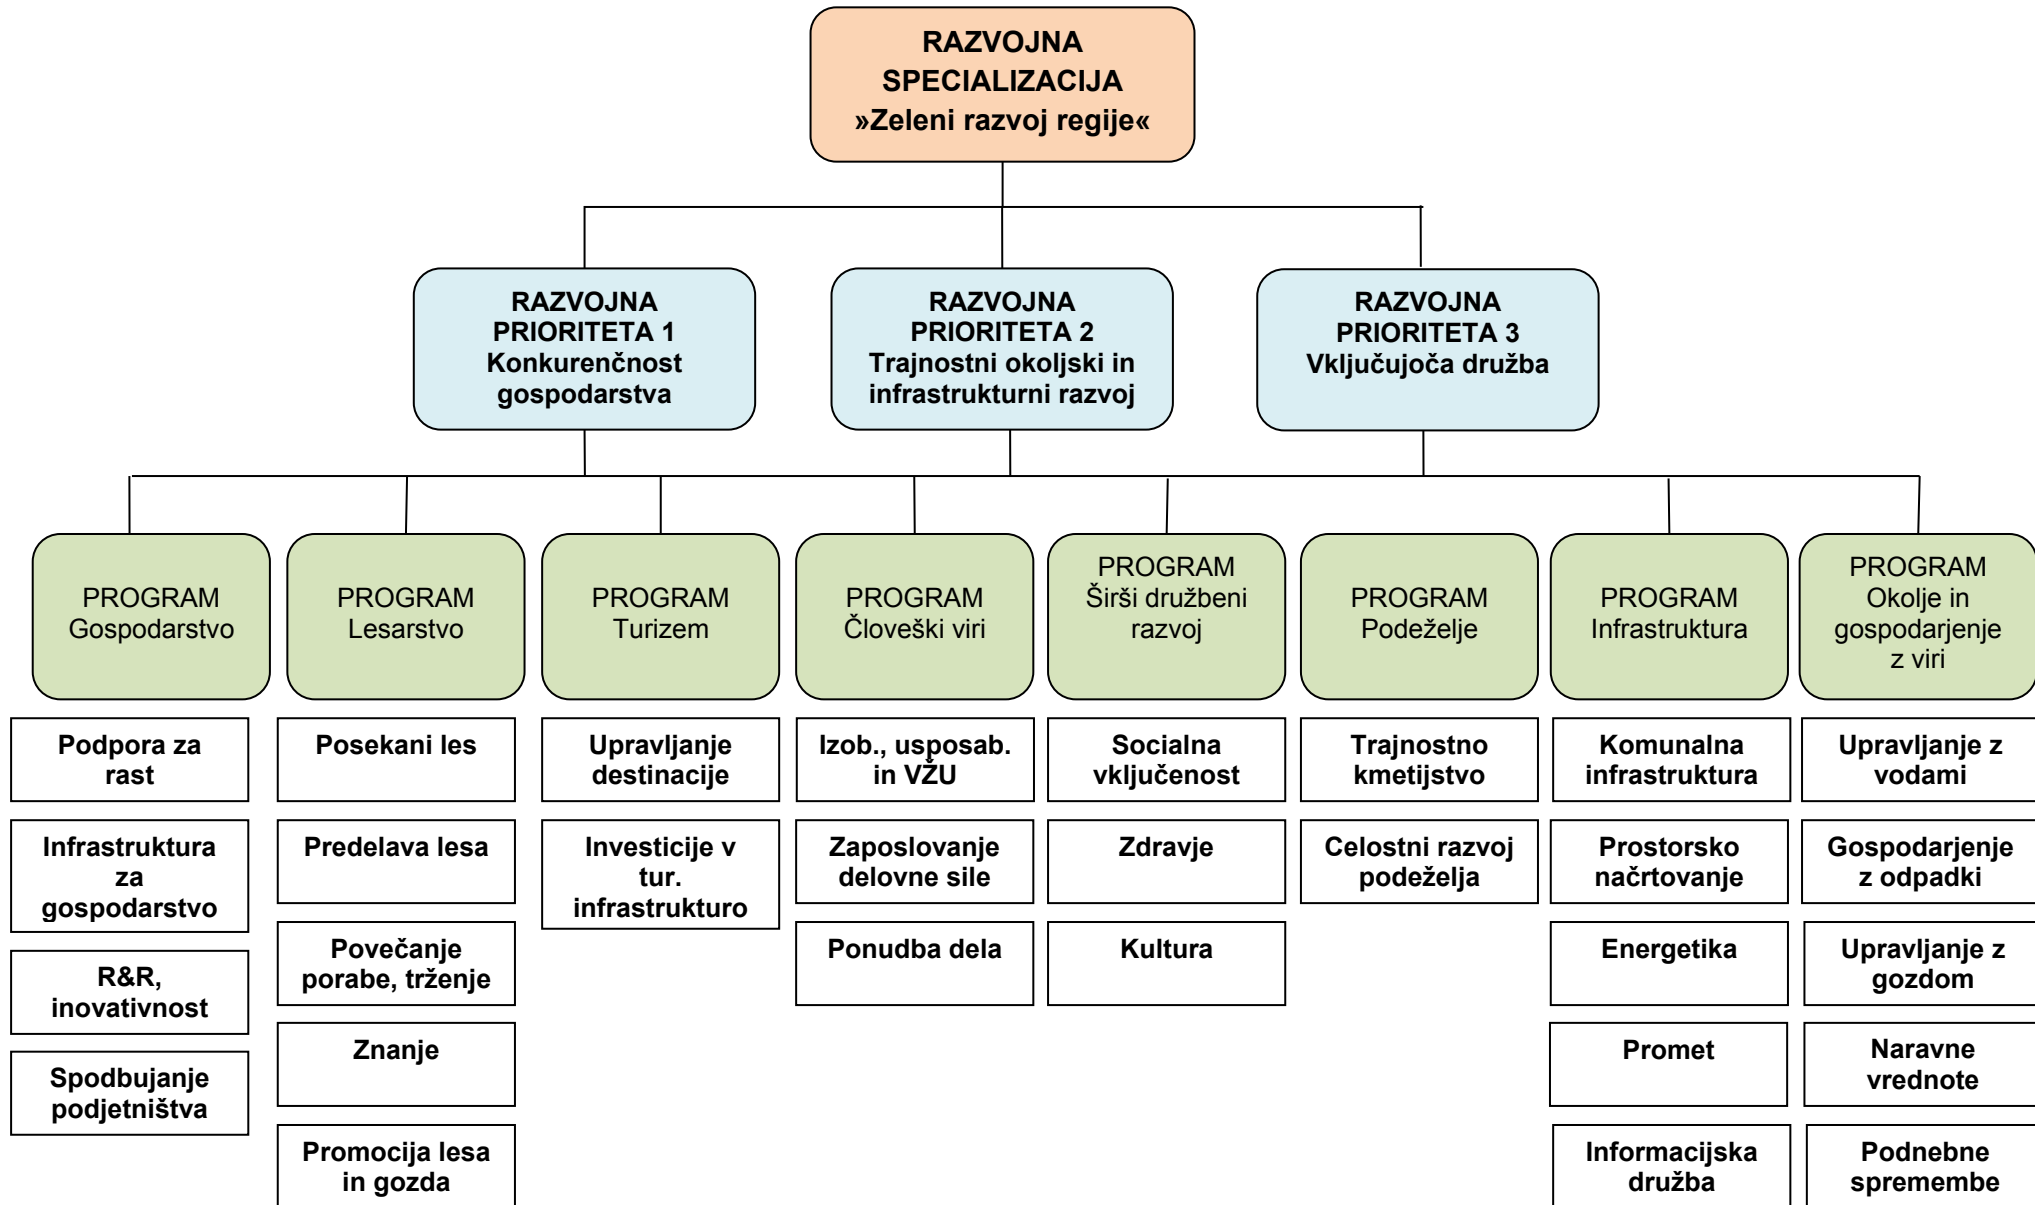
RAZVOJNA SPECIALIZACIJA »Zeleni razvoj regije«

RAZVOJNA PRIORITETA 1 Konkurenčnost gospodarstva

RAZVOJNA PRIORITETA 2 Trajnostni okoljski in infrastrukturni razvoj

RAZVOJNA PRIORITETA 3 Vključujoča družba

PROGRAM Gospodarstvo

Podpora za rast

Infrastruktura za gospodarstvo

R&R, inovativnost

Spodbujanje podjetništva

PROGRAM Lesarstvo

Posekani les

Predelava lesa

Povečanje porabe, trženje

Znanje

Promocija lesa in gozda

PROGRAM Turizem

Upravljanje destinacije

Investicije v tur. infrastrukturo

PROGRAM Človeški viri

Izob., usposab. in VŽU

Zaposlovanje delovne sile

Ponudba dela

PROGRAM Širši družbeni razvoj

Socialna vključenost

Zdravje

Kultura

PROGRAM Podeželje

Trajnostno kmetijstvo

Celostni razvoj podeželja

PROGRAM Infrastruktura

Komunalna infrastruktura

Prostorsko načrtovanje

Energetika

Promet

Informacijska družba

PROGRAM Okolje in gospodarjenje z viri

Upravljanje z vodami

Gospodarjenje z odpadki

Upravljanje z gozdom

Naravne vrednote

Podnebne spremembe